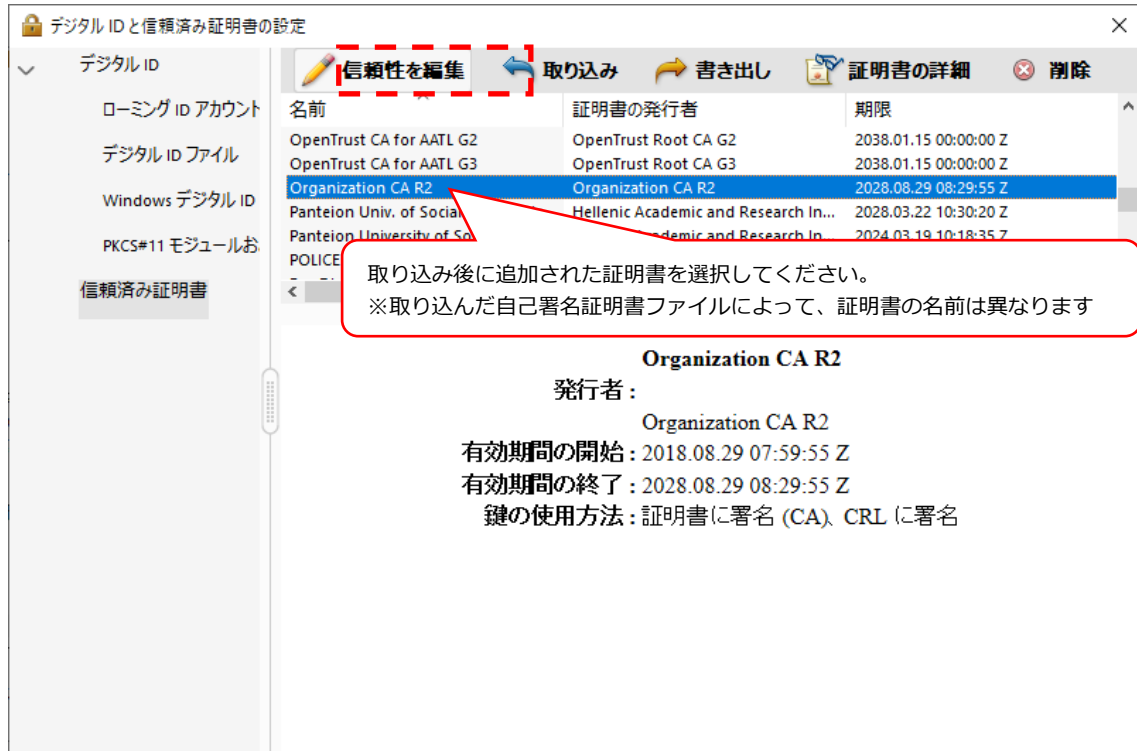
デジタル ID と信頼済み証明書の設定

×

デジタル ID

ローミング ID アカウント

デジタル ID ファイル

Windows デジタル ID

PKCS#11 モジュールお

信頼済み証明書

信頼性を編集　取り込み　書き出し　証明書の詳細　削除

| 名前 | 証明書の発行者 | 期限 |
|---|---|---|
| OpenTrust CA for AATL G2 | OpenTrust Root CA G2 | 2038.01.15 00:00:00 Z |
| OpenTrust CA for AATL G3 | OpenTrust Root CA G3 | 2038.01.15 00:00:00 Z |
| Organization CA R2 | Organization CA R2 | 2028.08.29 08:29:55 Z |
| Panteion Univ. of Social | Hellenic Academic and Research In... | 2028.03.22 10:30:20 Z |
| Panteion University of So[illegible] | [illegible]ademic and Research In... | 2024.03.19 10:18:35 Z |
| POLICE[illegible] | | |

取り込み後に追加された証明書を選択してください。
※取り込んだ自己署名証明書ファイルによって、証明書の名前は異なります

Organization CA R2

発行者 :

Organization CA R2

有効期間の開始 : 2018.08.29 07:59:55 Z

有効期間の終了 : 2028.08.29 08:29:55 Z

鍵の使用方法 : 証明書に署名 (CA)、CRL に署名